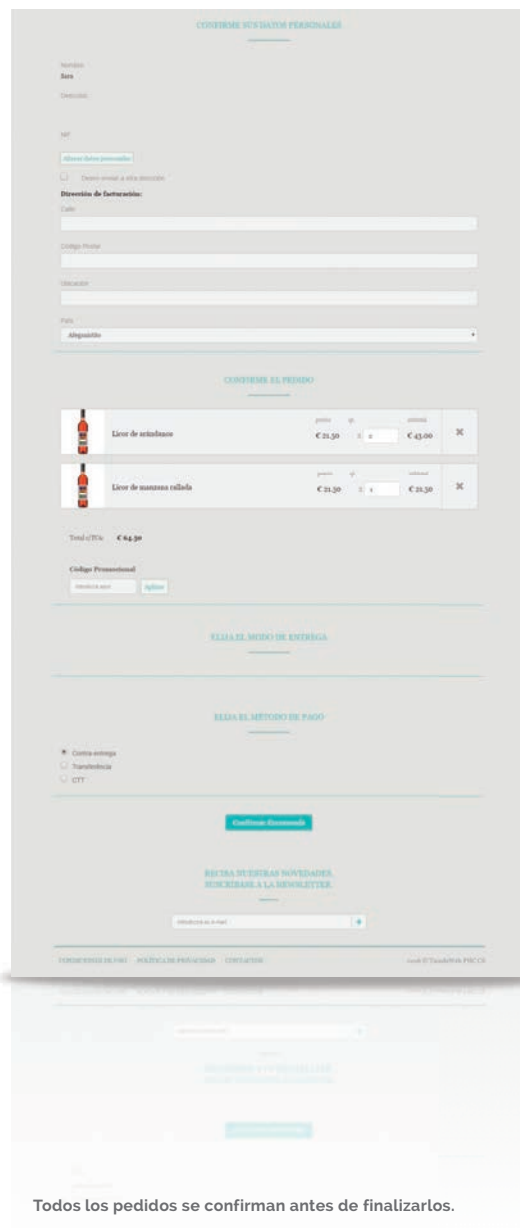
CONFIRME SUS DATOS PERSONALES

Nombre
Sara

Dirección

NIF

Alterar datos personales

Deseo enviar a otra dirección

Dirección de facturación:

Calle

Código Postal

Ubicación

País
Afeganistão

CONFIRME EL PEDIDO

| | | precio | qt. | subtotal | |
|---|---|---|---|---|---|
| | Licor de arándanos | € 21.50 | x 2 | € 43.00 | ✖ |
| | Licor de manzana rallada | € 21.50 | x 1 | € 21.50 | ✖ |

Total c/IVA € 64.50

Código Promocional
Introduzca aquí
Aplicar

ELIJA EL MODO DE ENTREGA

ELIJA EL MÉTODO DE PAGO

Contra-entrega
Transferência
CTT

Confirmar Encomenda

RECIBA NUESTRAS NOVEDADES, SUSCRIBASE A LA NEWSLETTER

Introduzca su E-mail
+

CONDICIONES DE USO   POLÍTICA DE PRIVACIDAD   CONTACTOS

2016 © Tasca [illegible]

Todos los pedidos se confirman antes de finalizarlos.